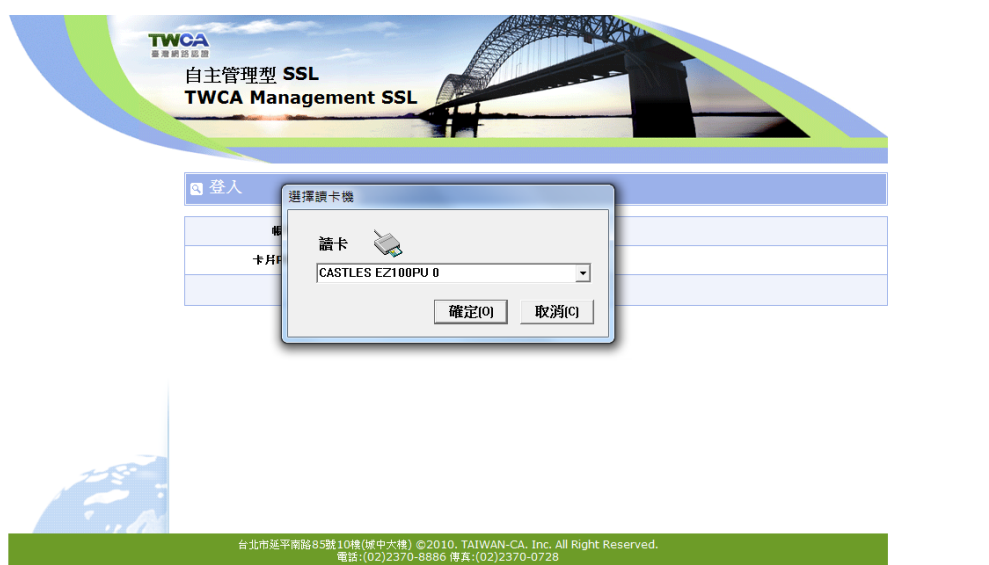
TWCA
臺灣網路認證

自主管理型 SSL
TWCA Management SSL

登入

帳
卡片

選擇讀卡機

讀卡

CASTLES EZ100PU 0

確定[O] 取消[C]

台北市延平南路85號10樓(城中大樓) ©2010. TAIWAN-CA. Inc. All Right Reserved.
電話:(02)2370-8886 傳真:(02)2370-0728